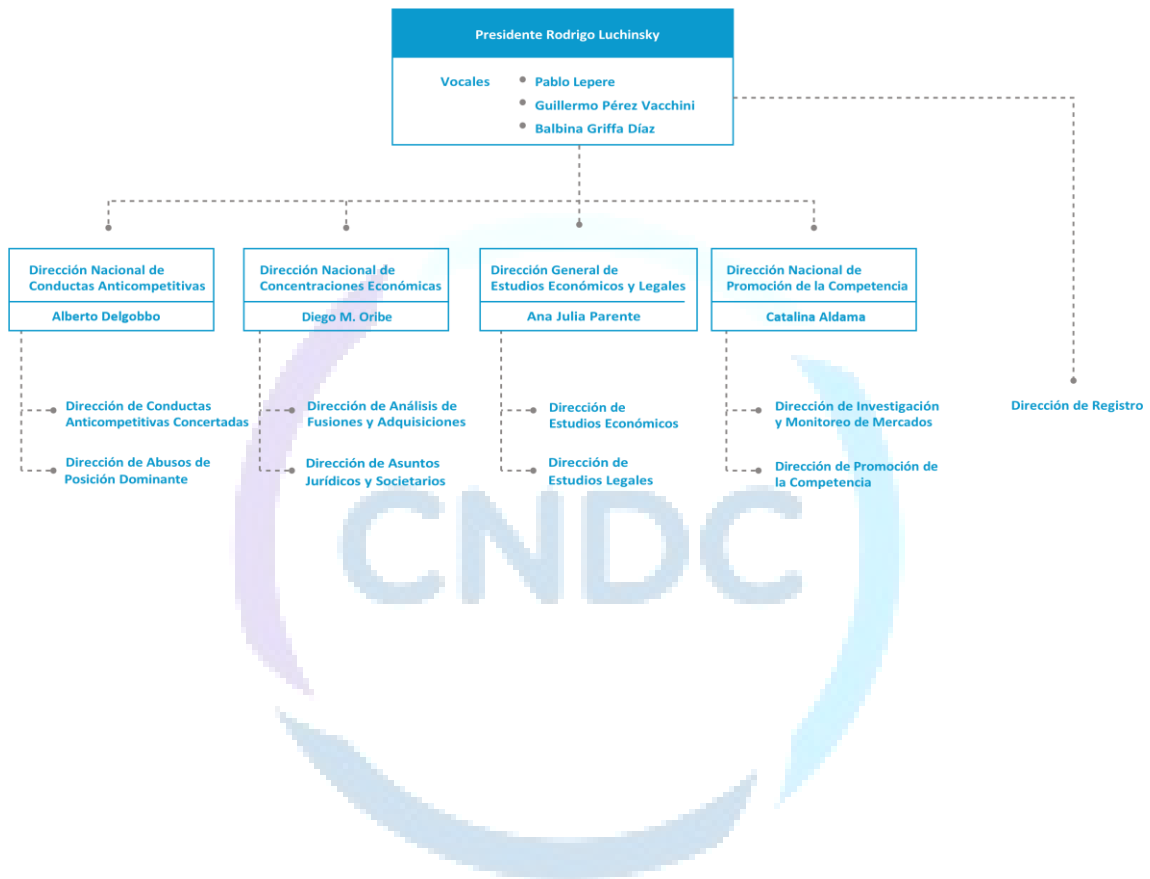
Presidente Rodrigo Luchinsky

Vocales
Pablo Lepere
Guillermo Pérez Vacchini
Balbina Griffa Díaz

Dirección Nacional de Conductas Anticompetitivas
Alberto Delgobbo

Dirección de Conductas Anticompetitivas Concertadas

Dirección de Abusos de Posición Dominante

Dirección Nacional de Concentraciones Económicas
Diego M. Oribe

Dirección de Análisis de Fusiones y Adquisiciones

Dirección de Asuntos Jurídicos y Societarios

Dirección General de Estudios Económicos y Legales
Ana Julia Parente

Dirección de Estudios Económicos

Dirección de Estudios Legales

Dirección Nacional de Promoción de la Competencia
Catalina Aldama

Dirección de Investigación y Monitoreo de Mercados

Dirección de Promoción de la Competencia

Dirección de Registro

CNDC